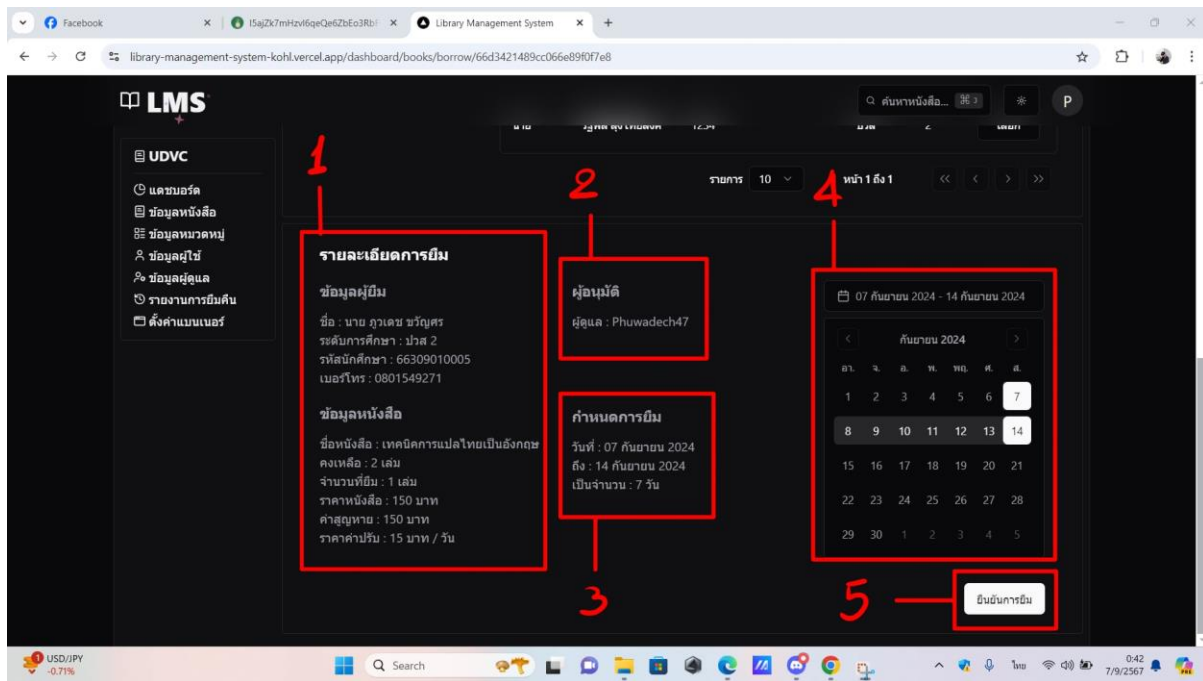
Facebook
I5ajZk7mHzvl6qeQe6ZbEo3RbF
Library Management System
library-management-system-kohl.vercel.app/dashboard/books/borrow/66d3421489cc066e89f0f7e8

LMS
ค้นหาหนังสือ... ⌘J
P

UDVC
แดชบอร์ด
ข้อมูลหนังสือ
ข้อมูลหมวดหมู่
ข้อมูลผู้ใช้
ข้อมูลผู้ดูแล
รายงานการยืมคืน
ตั้งค่าแบนเนอร์

รายการ 10
หน้า 1 ถึง 1

1
2
4

รายละเอียดการยืม
ข้อมูลผู้ยืม
ชื่อ : นาย ภูวเดช ขวัญศร
ระดับการศึกษา : ปวส 2
รหัสนักศึกษา : 66309010005
เบอร์โทร : 0801549271

ข้อมูลหนังสือ
ชื่อหนังสือ : เทคนิคการแปลไทยเป็นอังกฤษ
คงเหลือ : 2 เล่ม
จำนวนที่ยืม : 1 เล่ม
ราคาหนังสือ : 150 บาท
ค่าสูญหาย : 150 บาท
ราคาค่าปรับ : 15 บาท / วัน

ผู้อนุมัติ
ผู้ดูแล : Phuwadech47

กำหนดการยืม
วันที่ : 07 กันยายน 2024
ถึง : 14 กันยายน 2024
เป็นจำนวน : 7 วัน

07 กันยายน 2024 - 14 กันยายน 2024
กันยายน 2024

| อา. | จ. | อ. | พ. | พฤ. | ศ. | ส. |
|---|---|---|---|---|---|---|
| 1 | 2 | 3 | 4 | 5 | 6 | 7 |
| 8 | 9 | 10 | 11 | 12 | 13 | 14 |
| 15 | 16 | 17 | 18 | 19 | 20 | 21 |
| 22 | 23 | 24 | 25 | 26 | 27 | 28 |
| 29 | 30 | 1 | 2 | 3 | 4 | 5 |

3
5
ยืนยันการยืม

USD/JPY -0.71%
Search
ไทย
0:42
7/9/2567